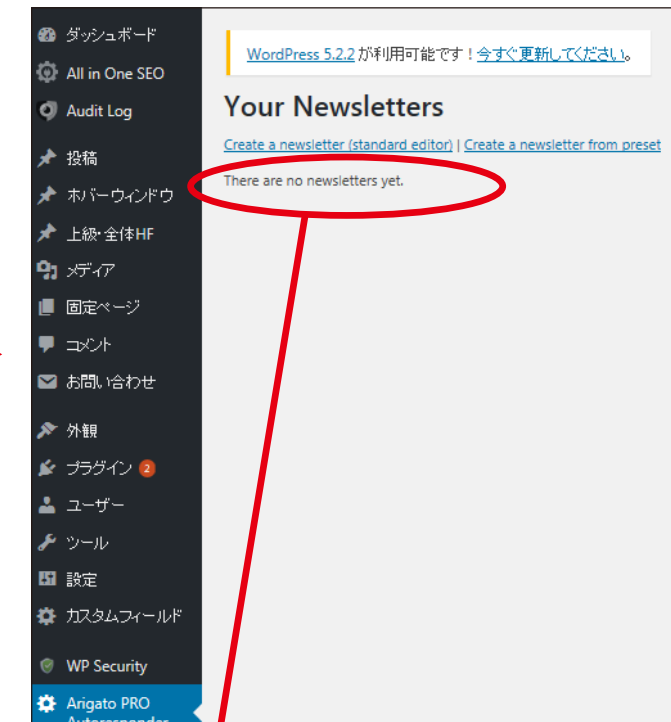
ダッシュボード
All in One SEO
Audit Log
投稿
ホバーウィンドウ
上級・全体HF
メディア
固定ページ
コメント
お問い合わせ
外観
プラグイン 2
ユーザー
ツール
設定
カスタムフィールド
WP Security
Arigato PRO Autoresponder

WordPress 5.2.2 が利用可能です！今すぐ更新してください。

Your Newsletters

Create a newsletter (standard editor) | Create a newsletter from preset

There are no newsletters yet.